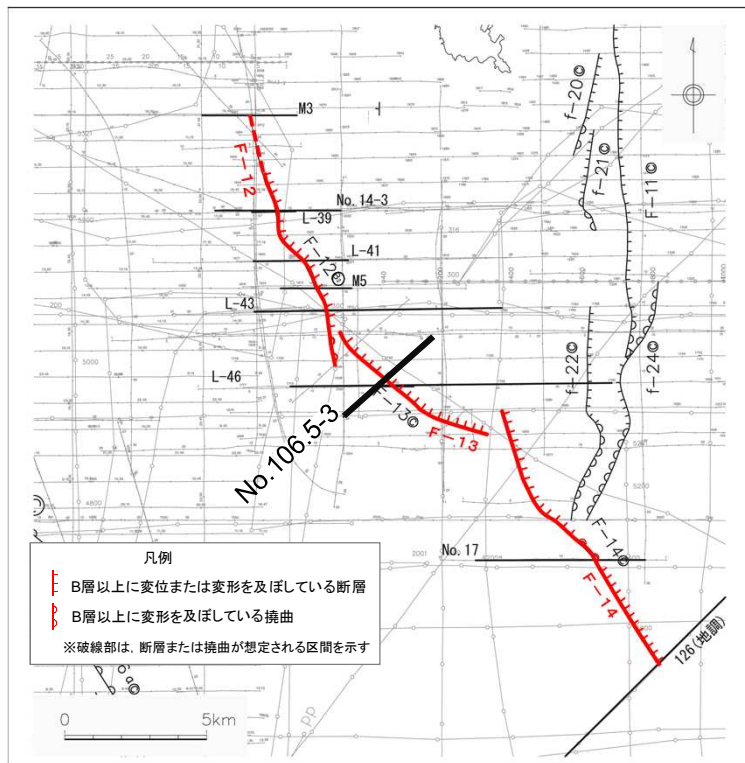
M3
F−12
No. 14−3
L−39
F−12©
L−41
M5
L−43
L−46
F−13©
F−13
No.106.5-3
f−20©
f−21©
F−11©
f−22©
f−24©
F−14©
F−14
No. 17
126(地調)

凡例
B層以上に変位または変形を及ぼしている断層
B層以上に変形を及ぼしている撓曲
※破線部は，断層または撓曲が想定される区間を示す

0
5km